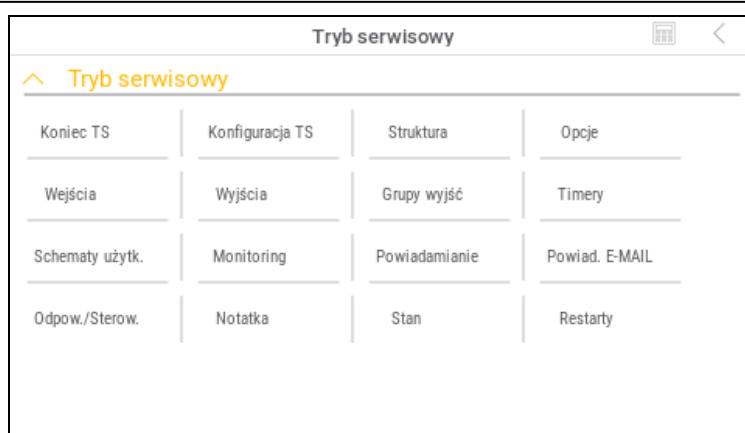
Tryb serwisowy

Tryb serwisowy

| Koniec TS | Konfiguracja TS | Struktura | Opcje |
|---|---|---|---|
| Wejścia | Wyjścia | Grupy wyjść | Timery |
| Schematy użytk. | Monitoring | Powiadamianie | Powiad. E-MAIL |
| Odpow./Sterow. | Notatka | Stan | Restarty |